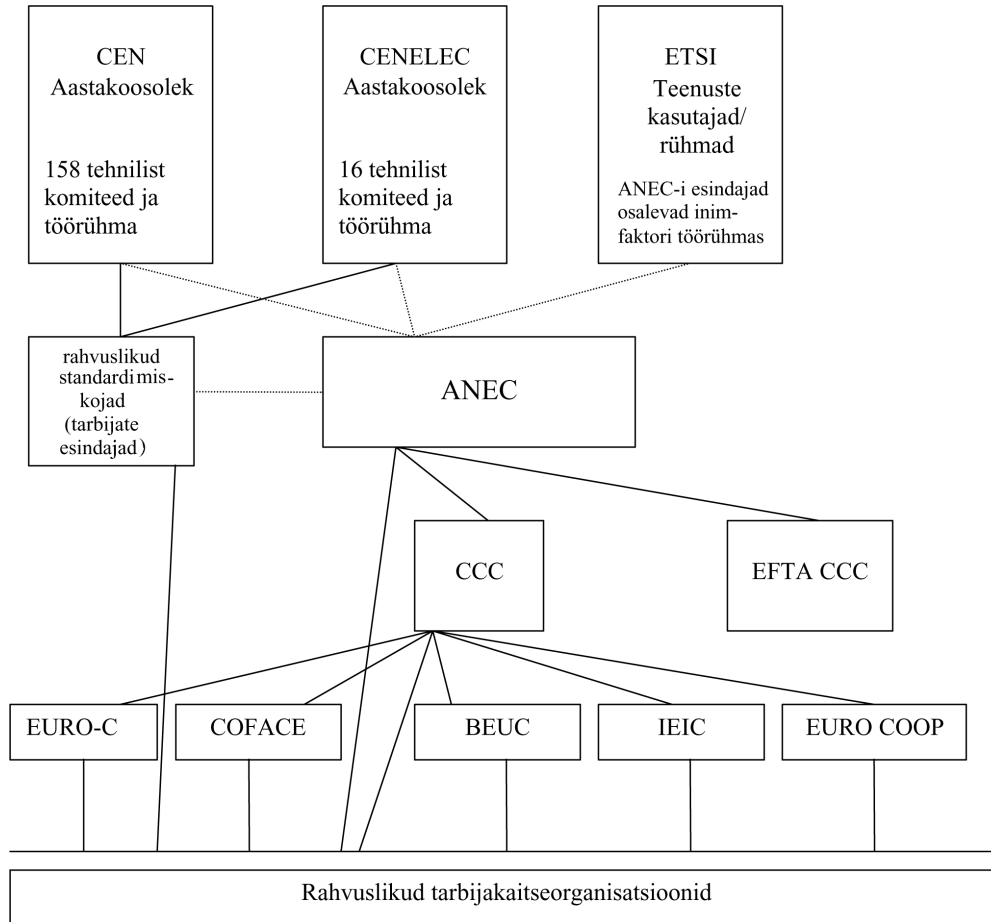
CEN
Aastakoosolek

158 tehnilist komiteed ja töörühma

CENELEC
Aastakoosolek

16 tehnilist komiteed ja töörühma

ETSI
Teenuste kasutajad/ rühmad

ANEC-i esindajad osalevad inimfaktori töörühmas

rahvuslikud standardimiskojad (tarbijate esindajad)

ANEC

CCC

EFTA CCC

EURO-C

COFACE

BEUC

IEIC

EURO COOP

Rahvuslikud tarbijakaitseorganisatsioonid